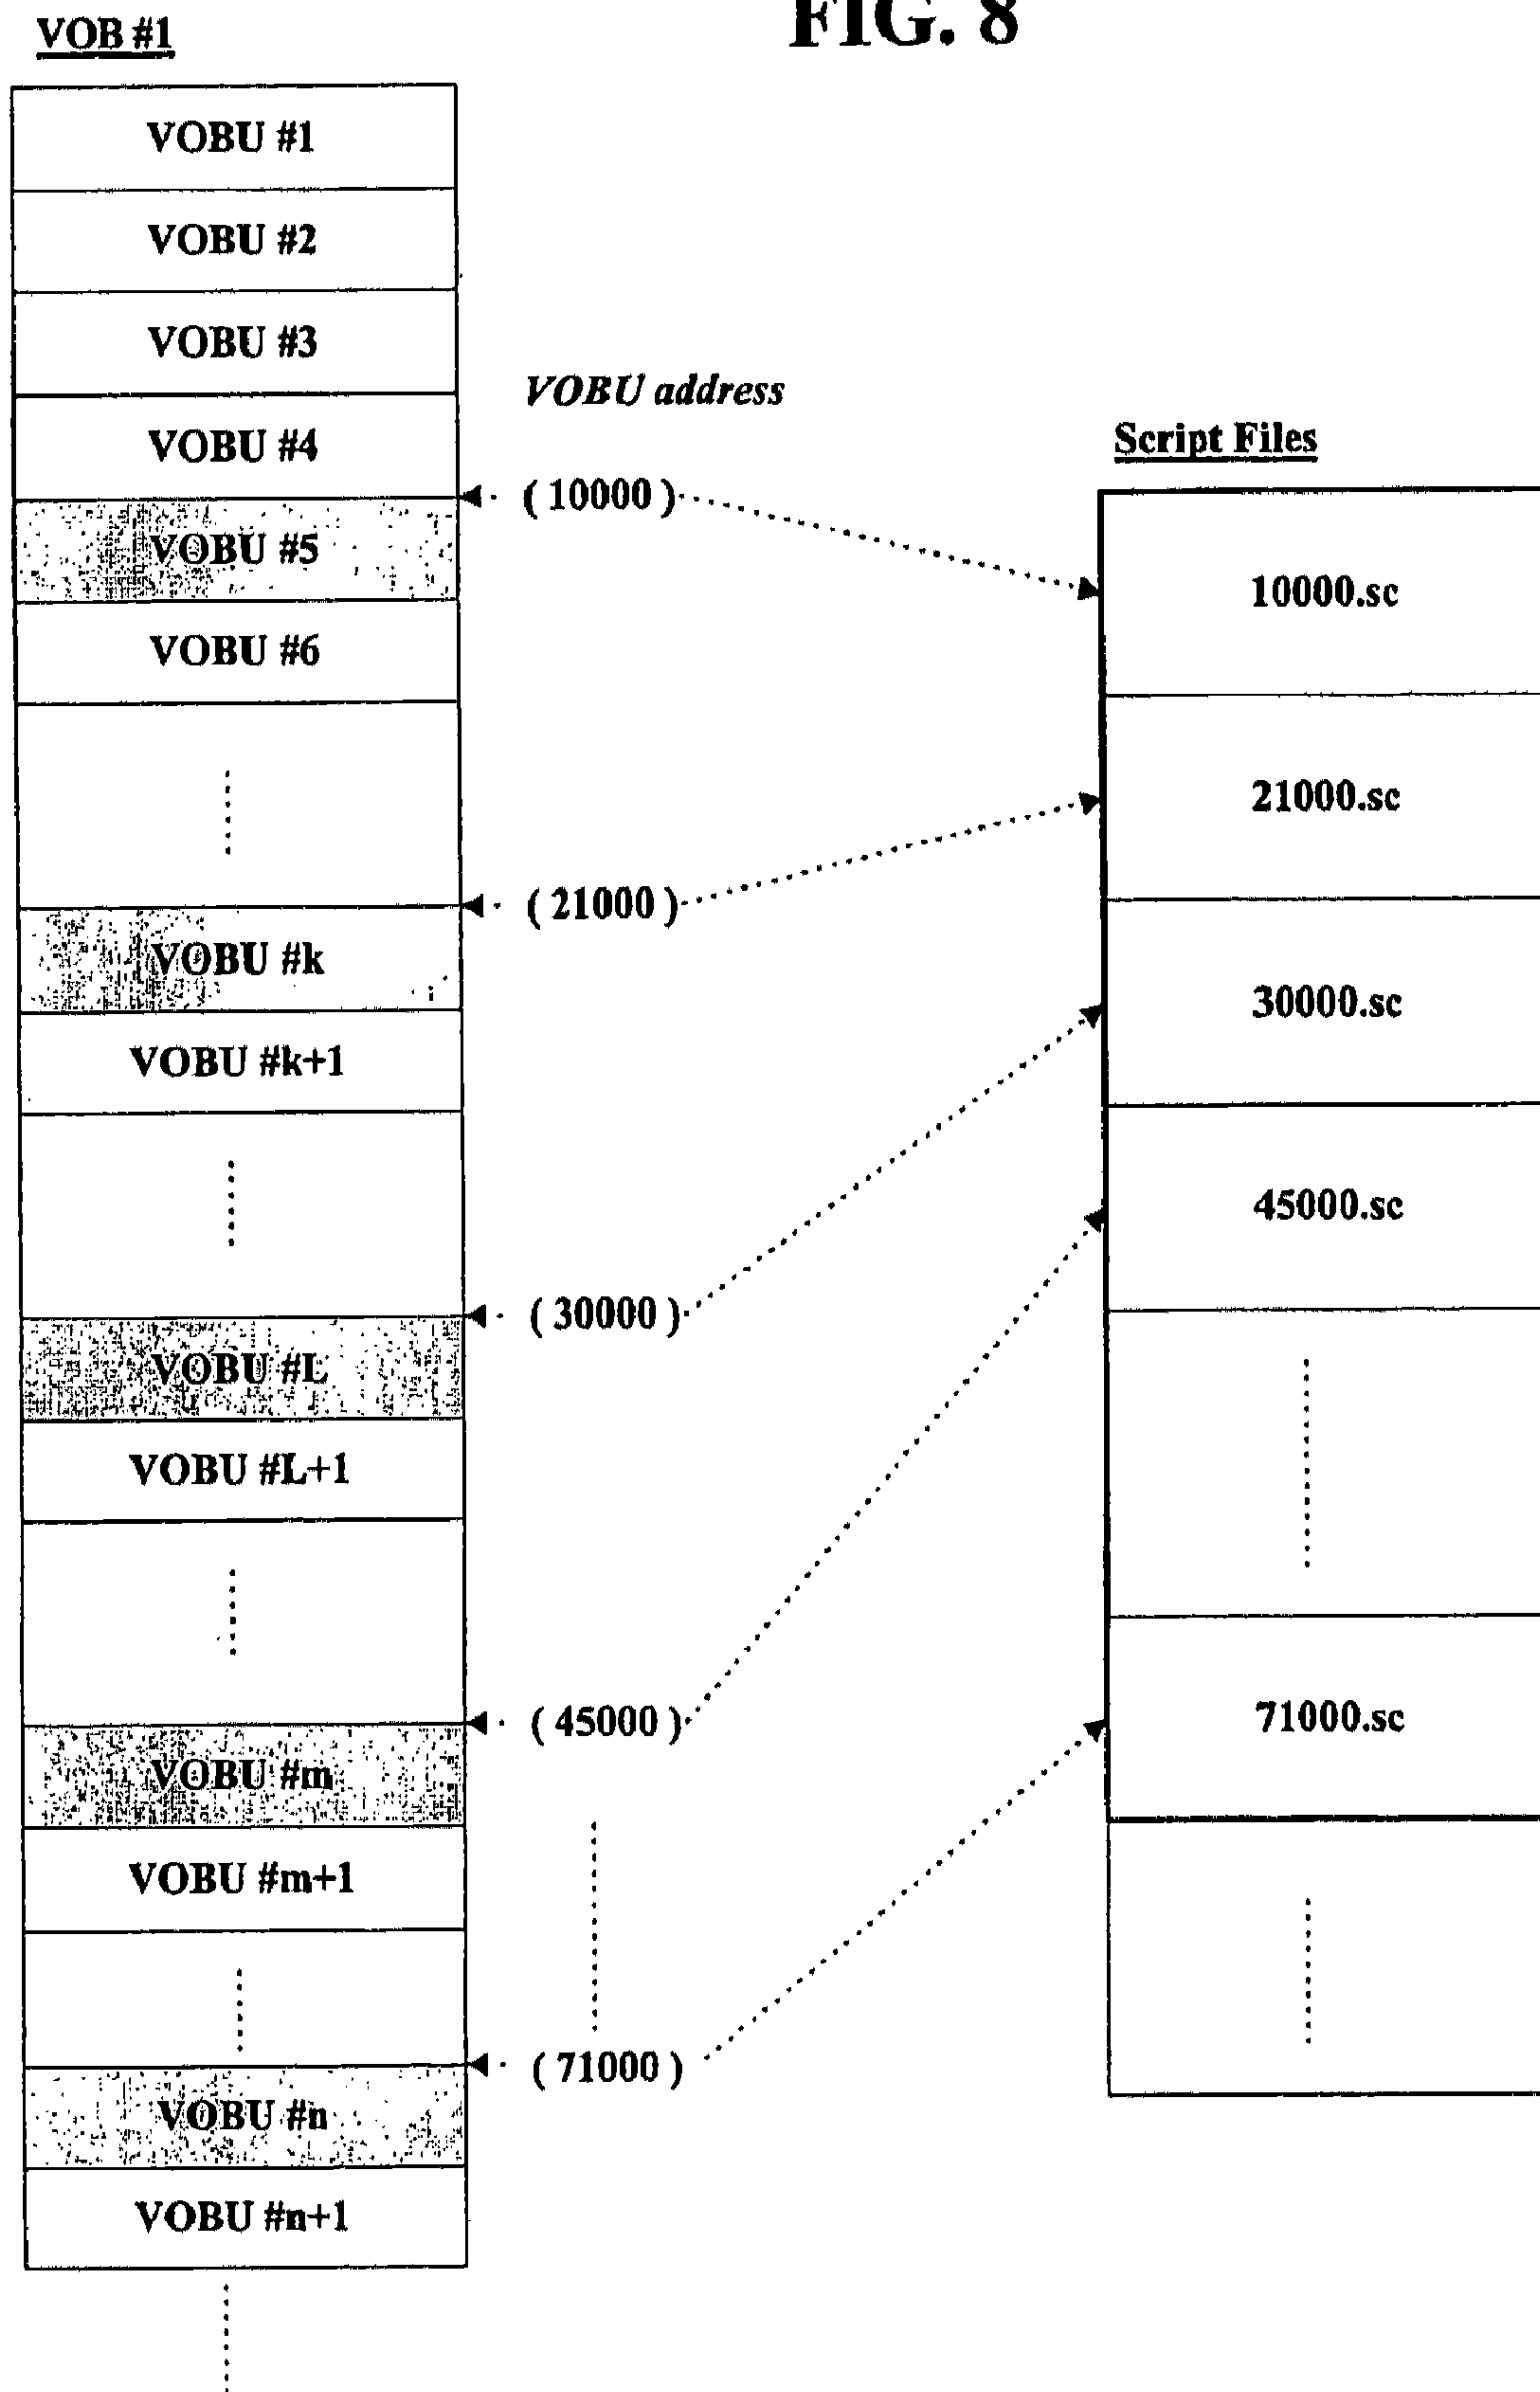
FIG. 8

VOB #1

VOBU #1
VOBU #2
VOBU #3
VOBU #4
VOBU #5
VOBU #6
VOBU #k
VOBU #k+1
VOBU #L
VOBU #L+1
VOBU #m
VOBU #m+1
VOBU #n
VOBU #n+1

VOBU address

(10000)
(21000)
(30000)
(45000)
(71000)

Script Files

10000.sc
21000.sc
30000.sc
45000.sc
71000.sc